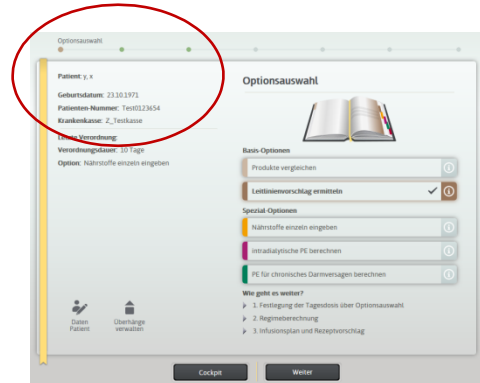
Optionsauswahl

Patient: y, x

Geburtsdatum: 23.10.1971
Patienten-Nummer: Test0123654
Krankenkasse: Z_Testkasse

Letzte Verordnung:
Verordnungsdauer: 10 Tage
Option: Nährstoffe einzeln eingeben

Daten Patient

Überhänge verwalten

Optionsauswahl

Basis-Optionen

Produkte vergleichen

Leitlinienvorschlag ermitteln

Spezial-Optionen

Nährstoffe einzeln eingeben

Intradialytische PE berechnen

PE für chronisches Darmversagen berechnen

Wie geht es weiter?

1. Festlegung der Tagesdosis über Optionsauswahl

2. Regimeberechnung

3. Infusionsplan und Rezeptvorschlag

Cockpit

Weiter